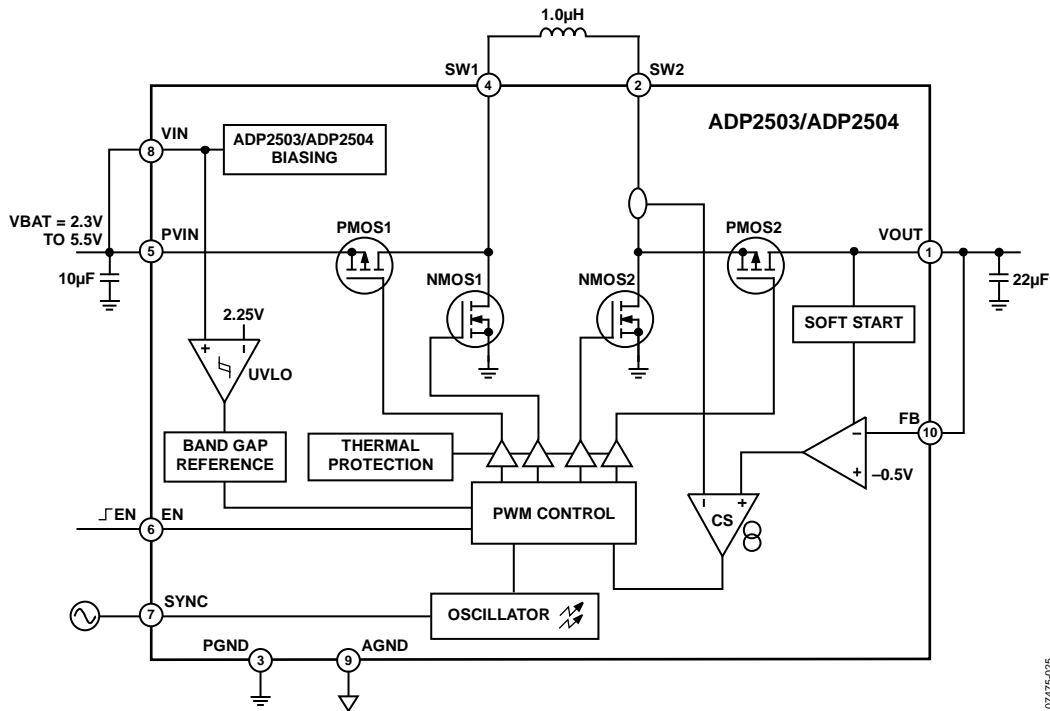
1.0µH

SW1
4
2
SW2

ADP2503/ADP2504

VIN
8
ADP2503/ADP2504 BIASING

VBAT = 2.3V TO 5.5V
PVIN
5
10µF

PMOS1
PMOS2
VOUT
1
22µF

NMOS1
NMOS2

2.25V
+
–
UVLO

SOFT START

FB
10

BAND GAP REFERENCE
THERMAL PROTECTION

–
+
–0.5V

EN
6
EN
PWM CONTROL

–
+
CS

SYNC
7
OSCILLATOR

PGND
3
9
AGND

07475-025